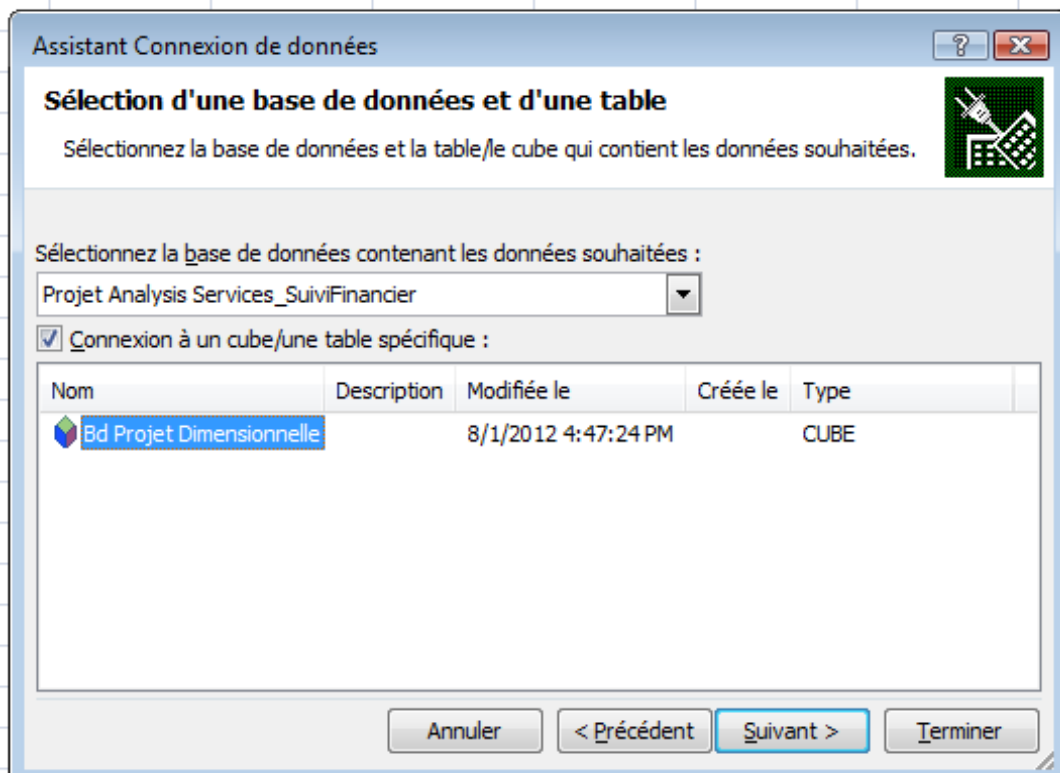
Assistant Connexion de données

?

Sélection d'une base de données et d'une table

Sélectionnez la base de données et la table/le cube qui contient les données souhaitées.

Sélectionnez la base de données contenant les données souhaitées :

Projet Analysis Services_SuiviFinancier

Connexion à un cube/une table spécifique :

| Nom | Description | Modifiée le | Créée le | Type |
|---|---|---|---|---|
| Bd Projet Dimensionnelle | | 8/1/2012 4:47:24 PM | | CUBE |

Annuler

< Précédent

Suivant >

Terminer